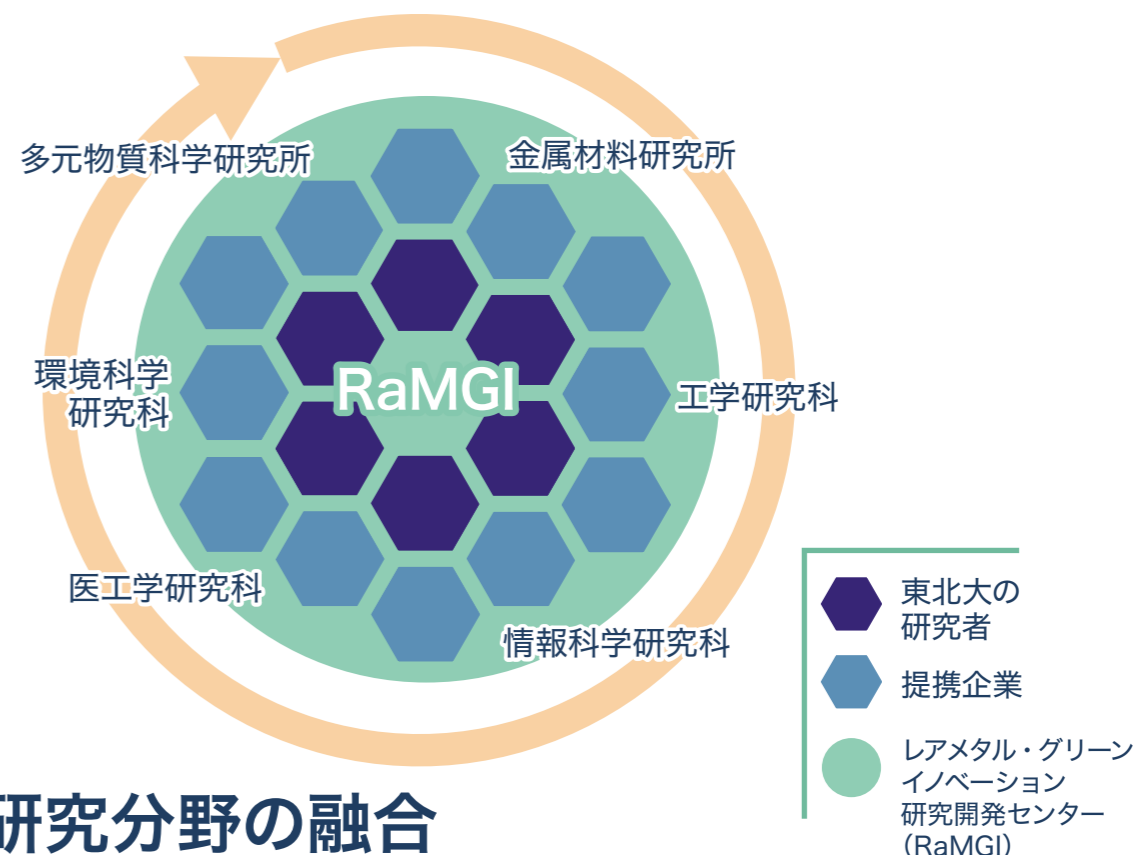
多元物質科学研究所

金属材料研究所

環境科学
研究科

RaMGI

工学研究科

医工学研究科

情報科学研究科

東北大の
研究者

提携企業

レアメタル・グリーン
イノベーション
研究開発センター
(RaMGI)

研究分野の融合